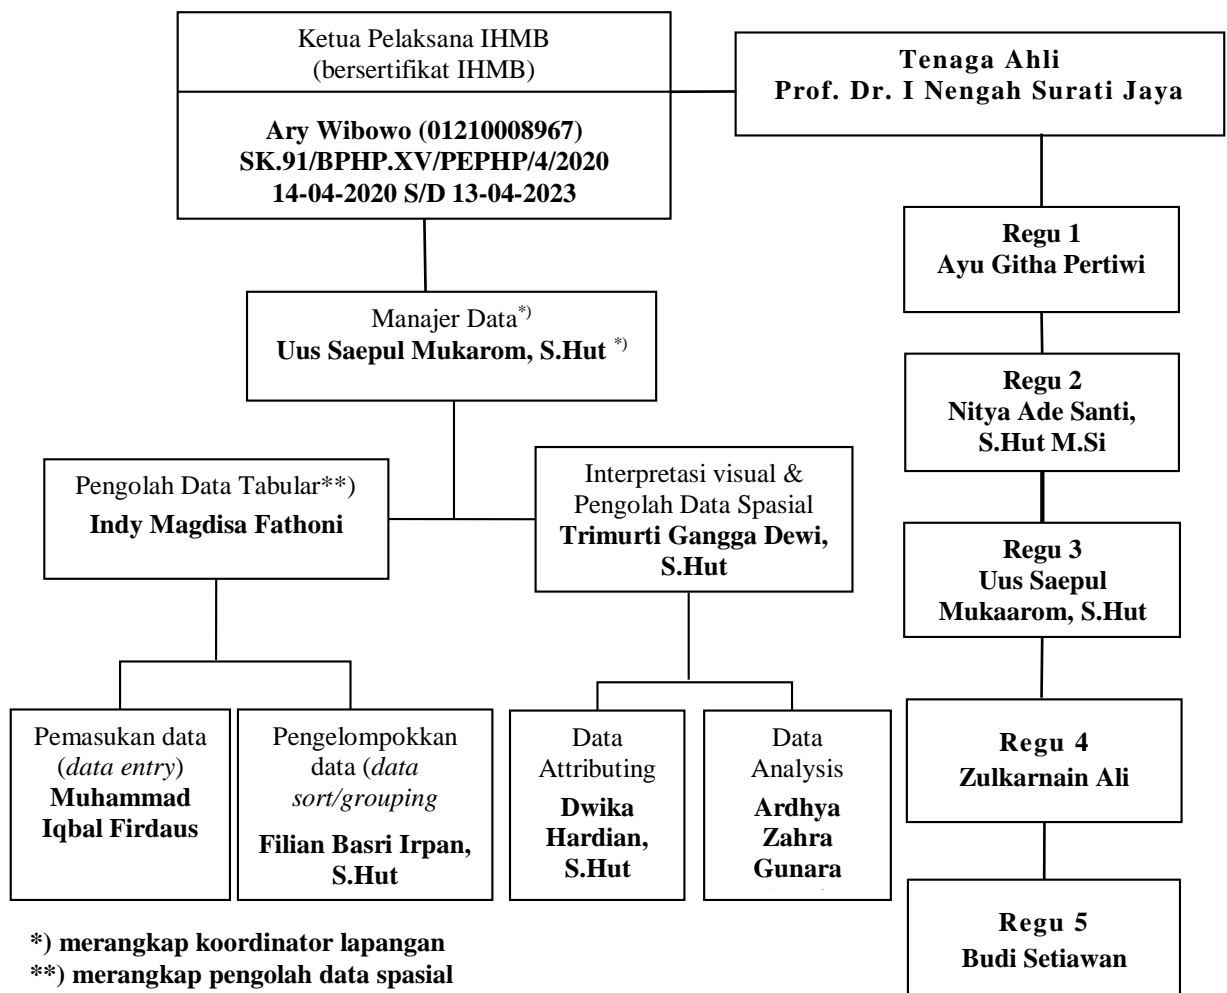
Ketua Pelaksana IHMB (bersertifikat IHMB)

**Ary Wibowo (01210008967)**
**SK.91/BPHP.XV/PEPHP/4/2020**
**14-04-2020 S/D 13-04-2023**

**Tenaga Ahli**
**Prof. Dr. I Nengah Surati Jaya**

Manajer Data$^{*)}$
**Uus Saepul Mukarom, S.Hut** $^{*)}$

Pengolah Data Tabular**)
**Indy Magdisa Fathoni**

Interpretasi visual & Pengolah Data Spasial
**Trimurti Gangga Dewi, S.Hut**

Pemasukan data (*data entry*)
**Muhammad Iqbal Firdaus**

Pengelompokkan data (*data sort/grouping*
**Filian Basri Irpan, S.Hut**

Data Attributing
**Dwika Hardian, S.Hut**

Data Analysis
**Ardhya Zahra Gunara**

**Regu 1**
**Ayu Githa Pertiwi**

**Regu 2**
**Nitya Ade Santi, S.Hut M.Si**

**Regu 3**
**Uus Saepul Mukaarom, S.Hut**

**Regu 4**
**Zulkarnain Ali**

**Regu 5**
**Budi Setiawan**

**\*) merangkap koordinator lapangan**
**\*\*) merangkap pengolah data spasial**